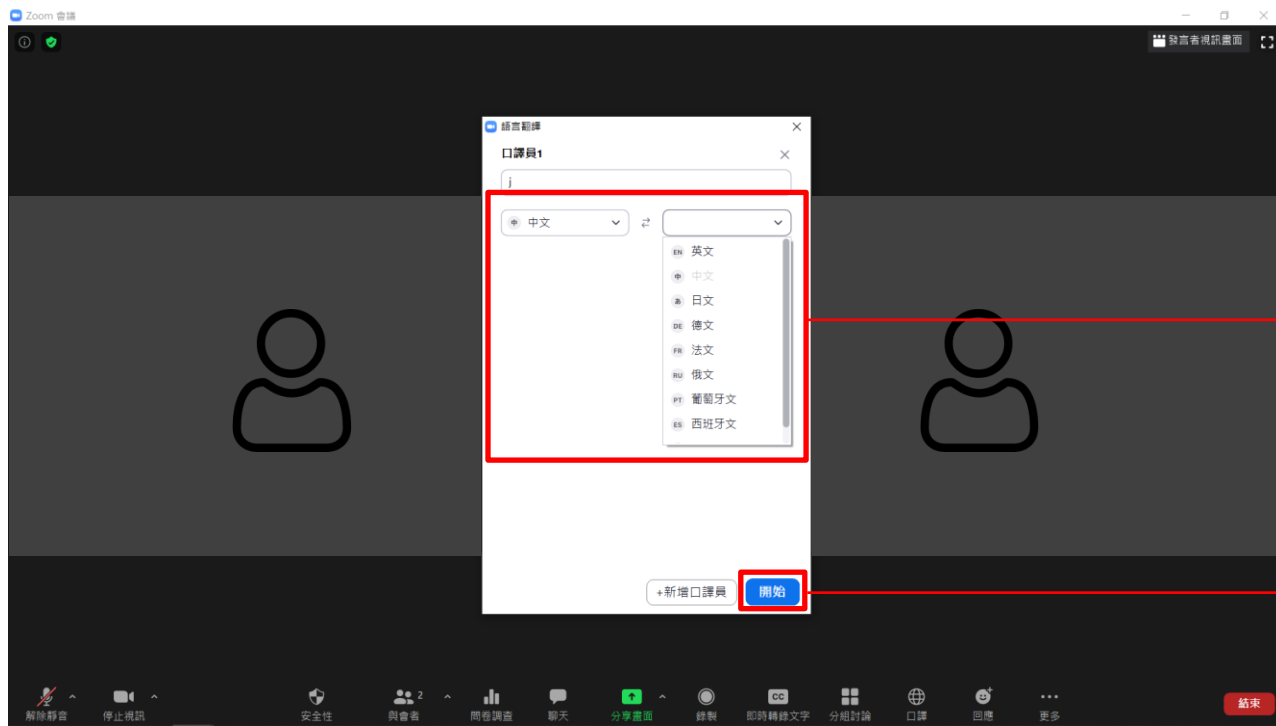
Zoom 會議

發言者視訊畫面

語言翻譯

口譯員1

j

中 中文

EN 英文
中 中文
あ 日文
DE 德文
FR 法文
RU 俄文
PT 葡萄牙文
ES 西班牙文

+新增口譯員
開始

解除靜音
停止視訊
安全性
與會者 2
問卷調查
聊天
分享畫面
錄製
即時轉錄文字
分組討論
口譯
回應
更多
結束